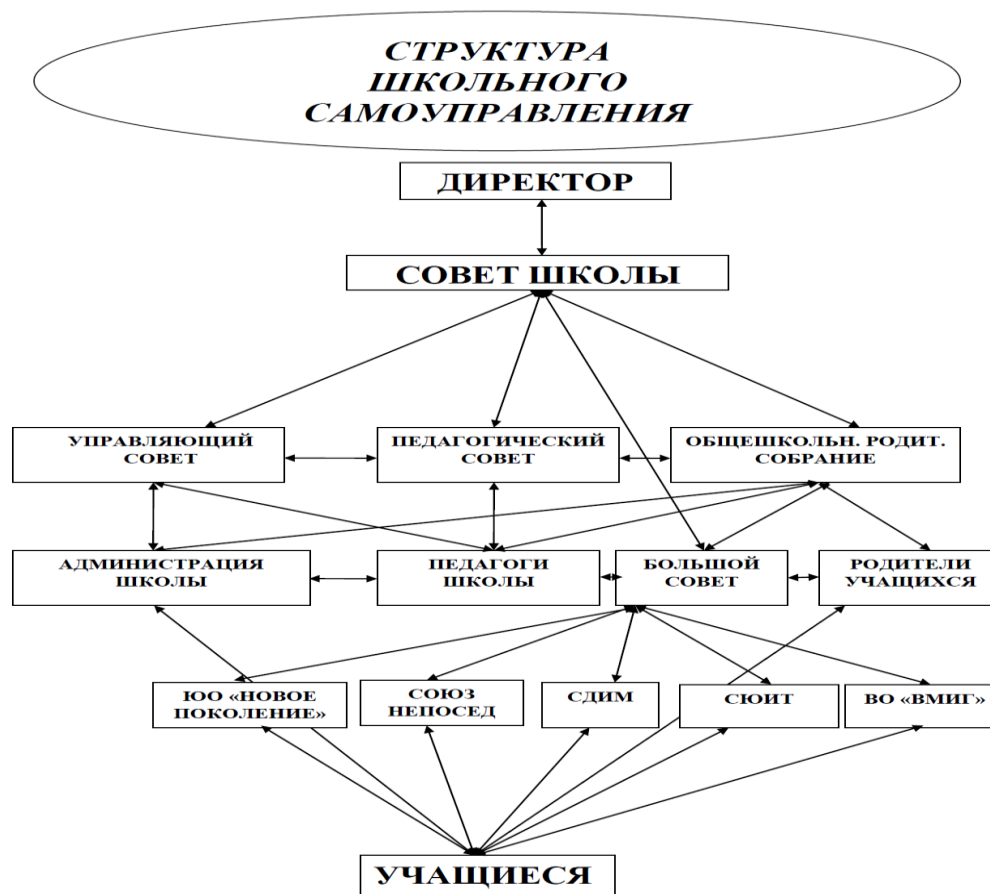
СТРУКТУРА ШКОЛЬНОГО САМОУПРАВЛЕНИЯ

ДИРЕКТОР

СОВЕТ ШКОЛЫ

УПРАВЛЯЮЩИЙ СОВЕТ

ПЕДАГОГИЧЕСКИЙ СОВЕТ

ОБЩЕШКОЛЬН. РОДИТ. СОБРАНИЕ

АДМИНИСТРАЦИЯ ШКОЛЫ

ПЕДАГОГИ ШКОЛЫ

БОЛЬШОЙ СОВЕТ

РОДИТЕЛИ УЧАЩИХСЯ

ЮО «НОВОЕ ПОКОЛЕНИЕ»

СОЮЗ НЕПОСЕД

СДИМ

СЮИТ

ВО «ВМИГ»

УЧАЩИЕСЯ